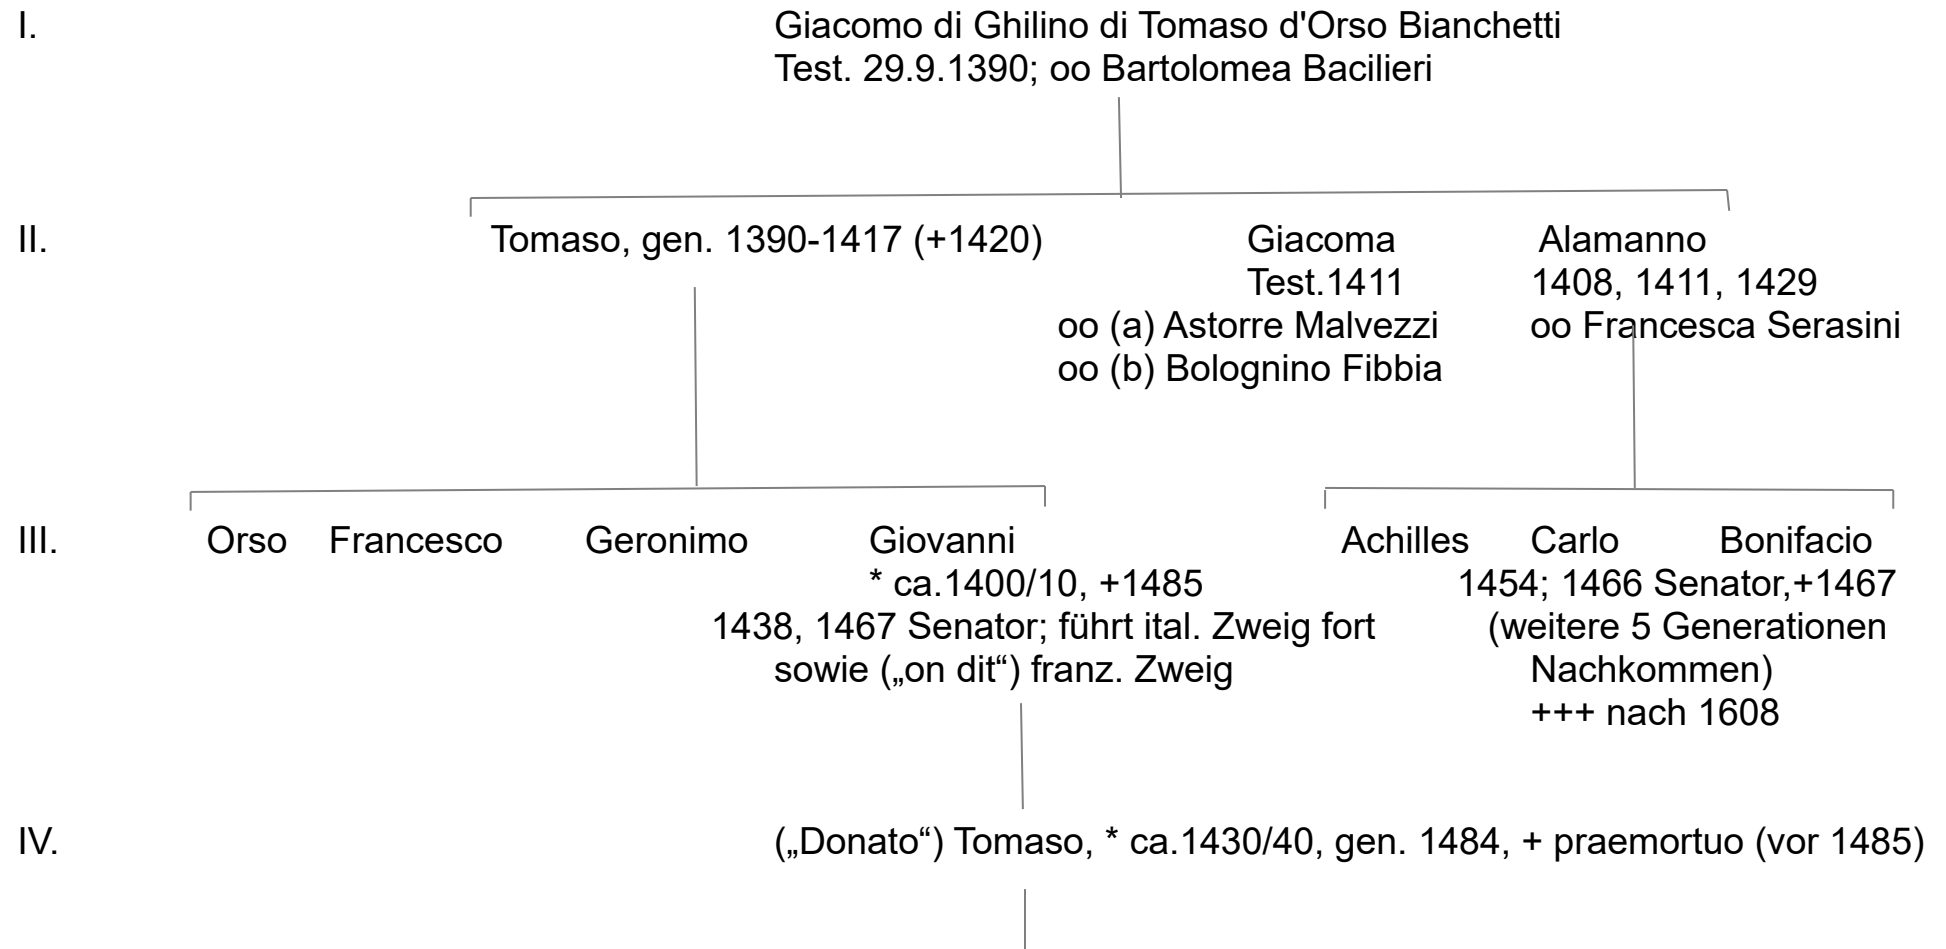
I.

Giacomo di Ghilino di Tomaso d'Orso Bianchetti
Test. 29.9.1390; oo Bartolomea Bacilieri

II.

Tomaso, gen. 1390-1417 (+1420)

Giacoma
Test.1411
oo (a) Astorre Malvezzi
oo (b) Bolognino Fibbia

Alamanno
1408, 1411, 1429
oo Francesca Serasini

III.

Orso Francesco Geronimo Giovanni
* ca.1400/10, +1485
1438, 1467 Senator; führt ital. Zweig fort
sowie („on dit“) franz. Zweig

Achilles Carlo Bonifacio
1454; 1466 Senator,+1467
(weitere 5 Generationen
Nachkommen)
+++ nach 1608

IV.

(„Donato“) Tomaso, * ca.1430/40, gen. 1484, + praemortuo (vor 1485)